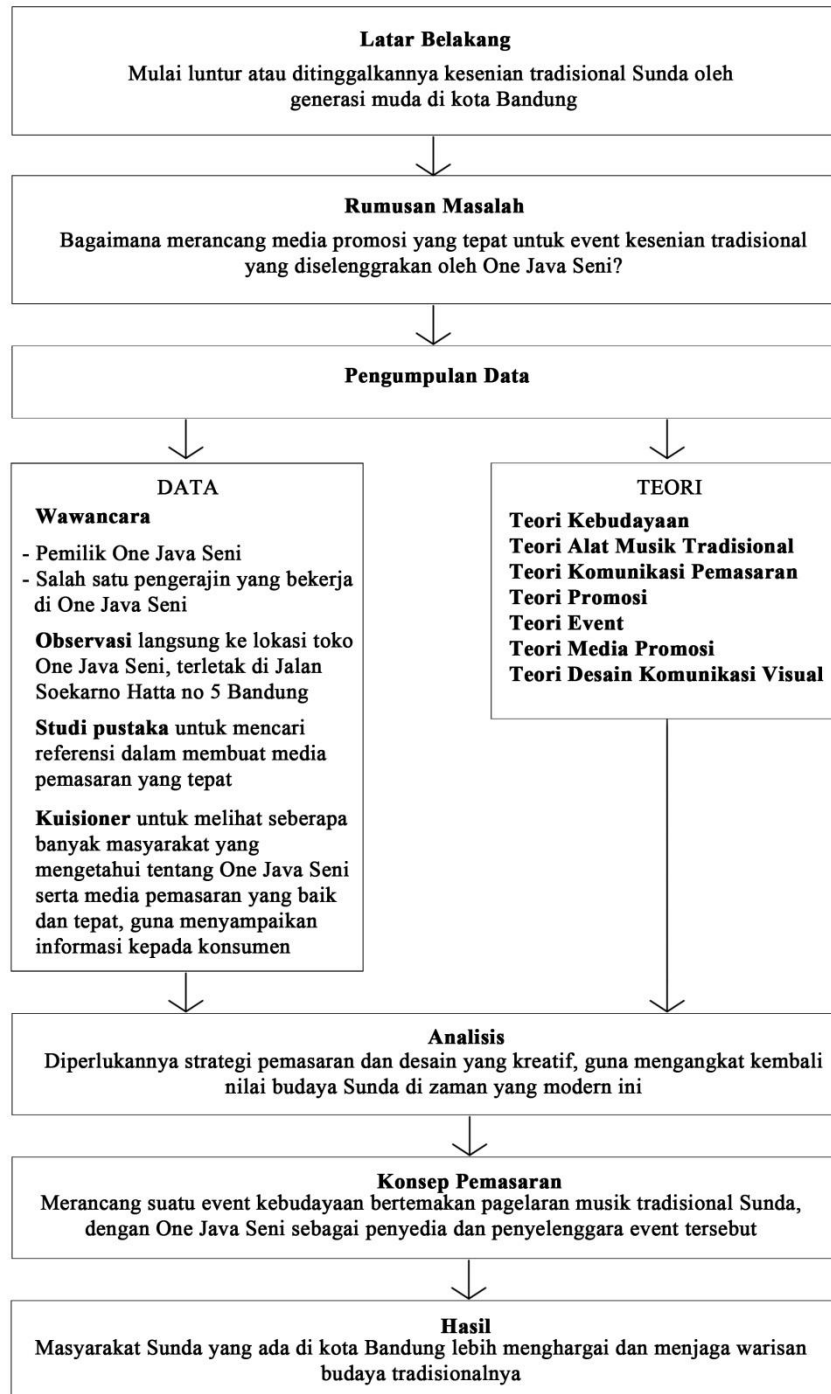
**Latar Belakang**

Mulai luntur atau ditinggalkannya kesenian tradisional Sunda oleh generasi muda di kota Bandung

**Rumusan Masalah**

Bagaimana merancang media promosi yang tepat untuk event kesenian tradisional yang diselenggrakan oleh One Java Seni?

**Pengumpulan Data**

DATA

**Wawancara**

- Pemilik One Java Seni
- Salah satu pengerajin yang bekerja di One Java Seni

**Observasi** langsung ke lokasi toko One Java Seni, terletak di Jalan Soekarno Hatta no 5 Bandung

**Studi pustaka** untuk mencari referensi dalam membuat media pemasaran yang tepat

**Kuisioner** untuk melihat seberapa banyak masyarakat yang mengetahui tentang One Java Seni serta media pemasaran yang baik dan tepat, guna menyampaikan informasi kepada konsumen

TEORI

**Teori Kebudayaan**
**Teori Alat Musik Tradisional**
**Teori Komunikasi Pemasaran**
**Teori Promosi**
**Teori Event**
**Teori Media Promosi**
**Teori Desain Komunikasi Visual**

**Analisis**

Diperlukannya strategi pemasaran dan desain yang kreatif, guna mengangkat kembali nilai budaya Sunda di zaman yang modern ini

**Konsep Pemasaran**

Merancang suatu event kebudayaan bertemakan pagelaran musik tradisional Sunda, dengan One Java Seni sebagai penyedia dan penyelenggara event tersebut

**Hasil**

Masyarakat Sunda yang ada di kota Bandung lebih menghargai dan menjaga warisan budaya tradisionalnya